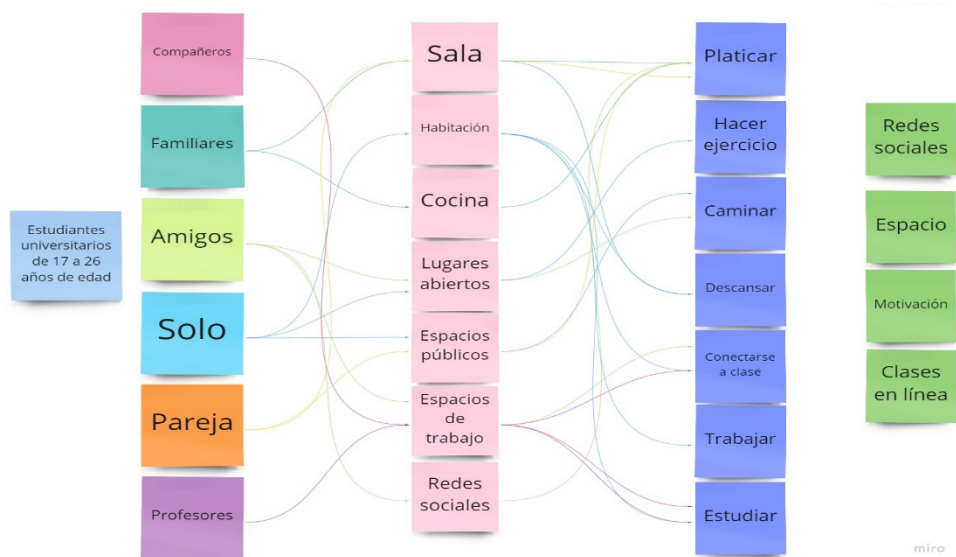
Estudiantes universitarios de 17 a 26 años de edad

Compañeros

Familiares

Amigos

Solo

Pareja

Profesores

Sala

Habitación

Cocina

Lugares abiertos

Espacios públicos

Espacios de trabajo

Redes sociales

Platicar

Hacer ejercicio

Caminar

Descansar

Conectarse a clase

Trabajar

Estudiar

Redes sociales

Espacio

Motivación

Clases en línea

miro